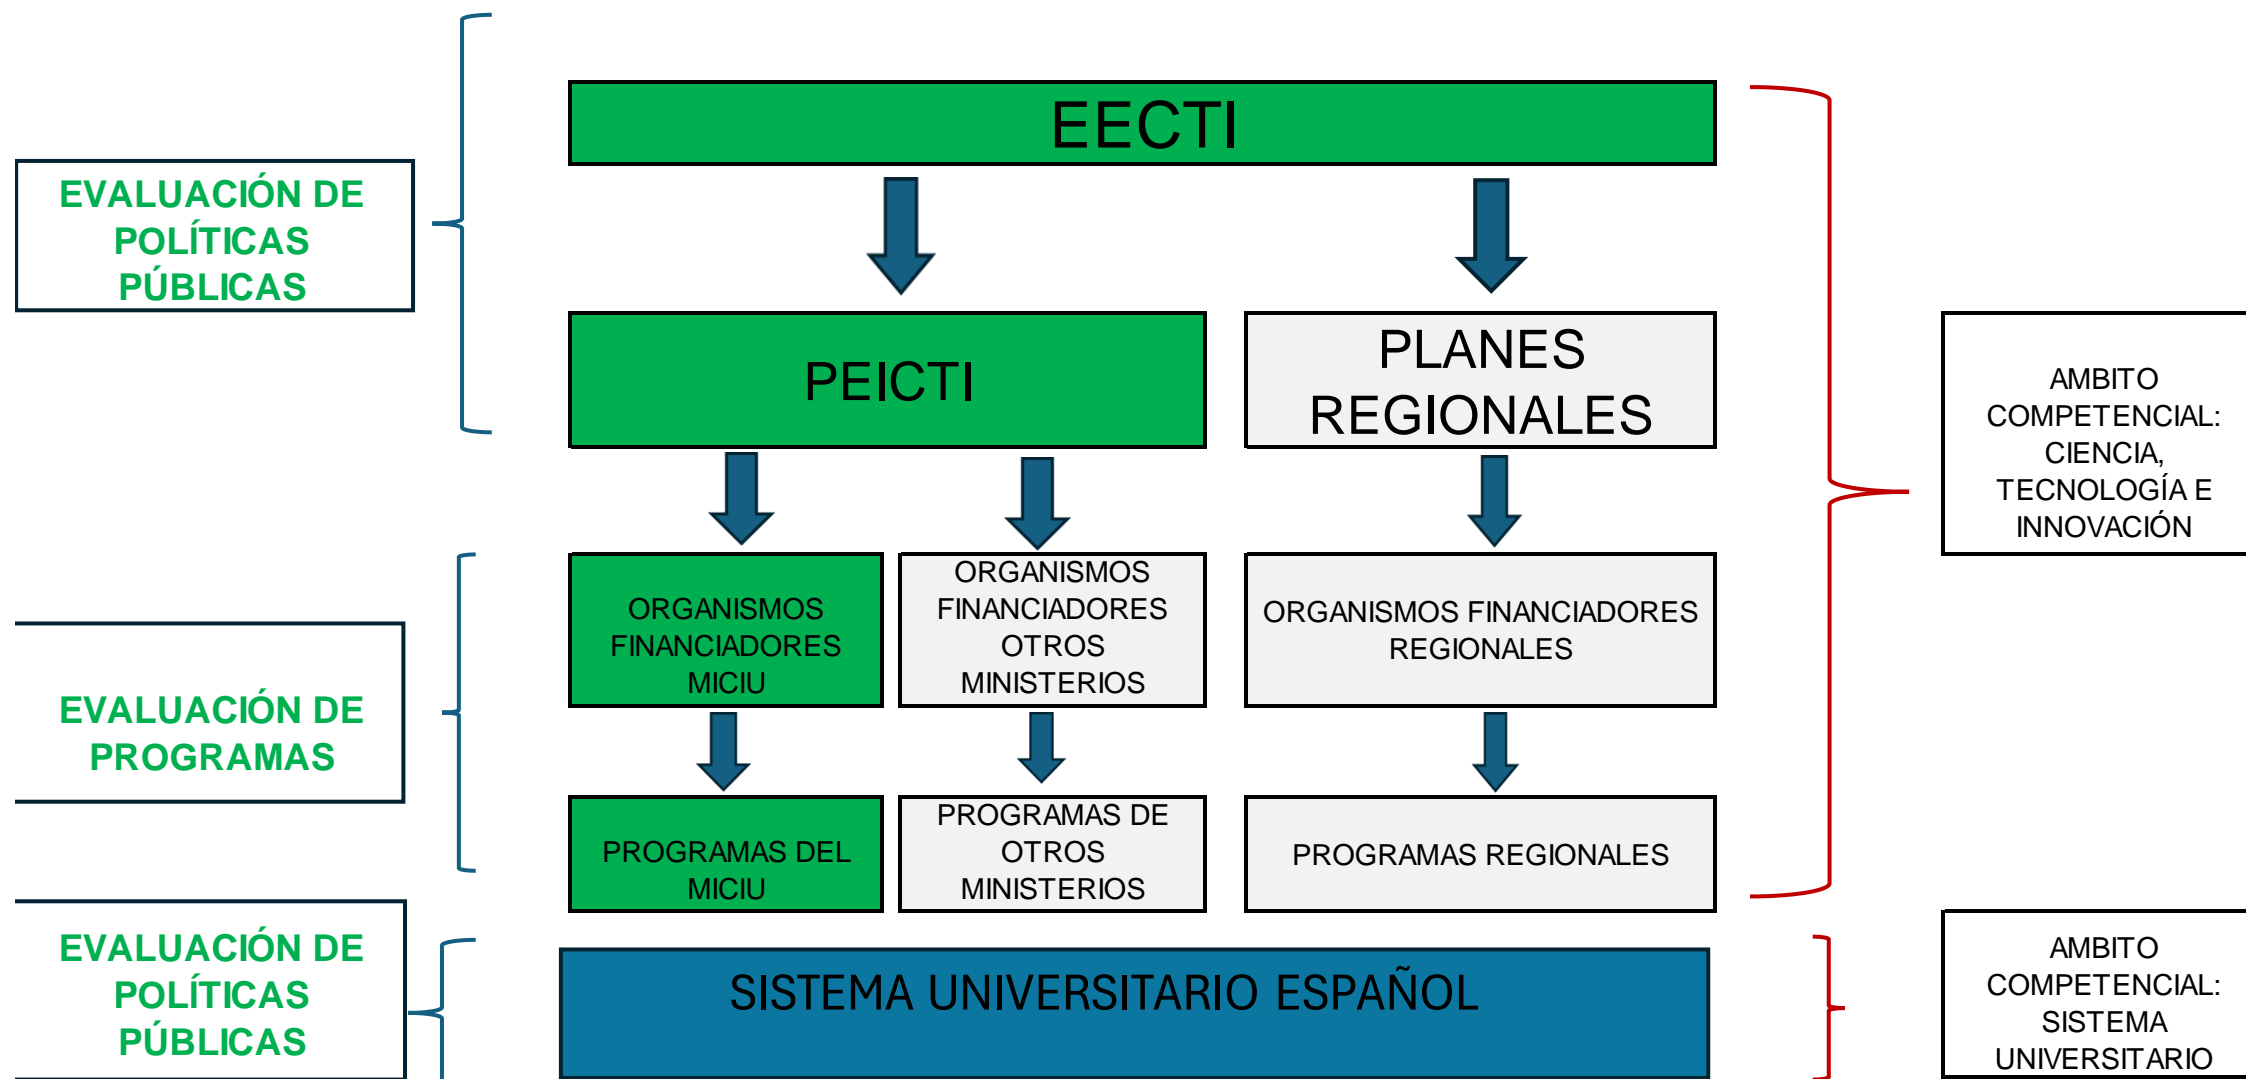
EVALUACIÓN DE POLÍTICAS PÚBLICAS

EECTI

PEICTI

PLANES REGIONALES

AMBITO COMPETENCIAL: CIENCIA, TECNOLOGÍA E INNOVACIÓN

EVALUACIÓN DE PROGRAMAS

ORGANISMOS FINANCIADORES MICIU

ORGANISMOS FINANCIADORES OTROS MINISTERIOS

ORGANISMOS FINANCIADORES REGIONALES

PROGRAMAS DEL MICIU

PROGRAMAS DE OTROS MINISTERIOS

PROGRAMAS REGIONALES

EVALUACIÓN DE POLÍTICAS PÚBLICAS

SISTEMA UNIVERSITARIO ESPAÑOL

AMBITO COMPETENCIAL: SISTEMA UNIVERSITARIO